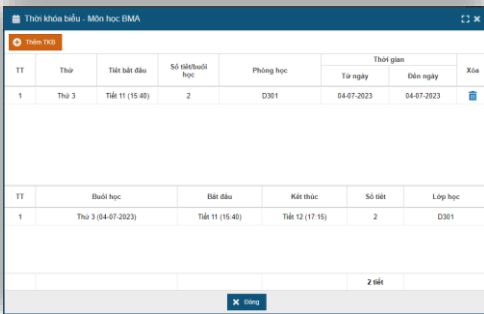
Thời khóa biểu - Môn học BMA

Thêm TKB

| TT | Thứ | Tiết bắt đầu | Số tiết/buổi học | Phòng học | Thời gian Từ ngày | Thời gian Đến ngày | Xóa |
|---|---|---|---|---|---|---|---|
| 1 | Thứ 3 | Tiết 11 (15:40) | 2 | D301 | 04-07-2023 | 04-07-2023 | |

| TT | Buổi học | Bắt đầu | Kết thúc | Số tiết | Lớp học |
|---|---|---|---|---|---|
| 1 | Thứ 3 (04-07-2023) | Tiết 11 (15:40) | Tiết 12 (17:15) | 2 | D301 |
| | | | | 2 tiết | |

Đóng